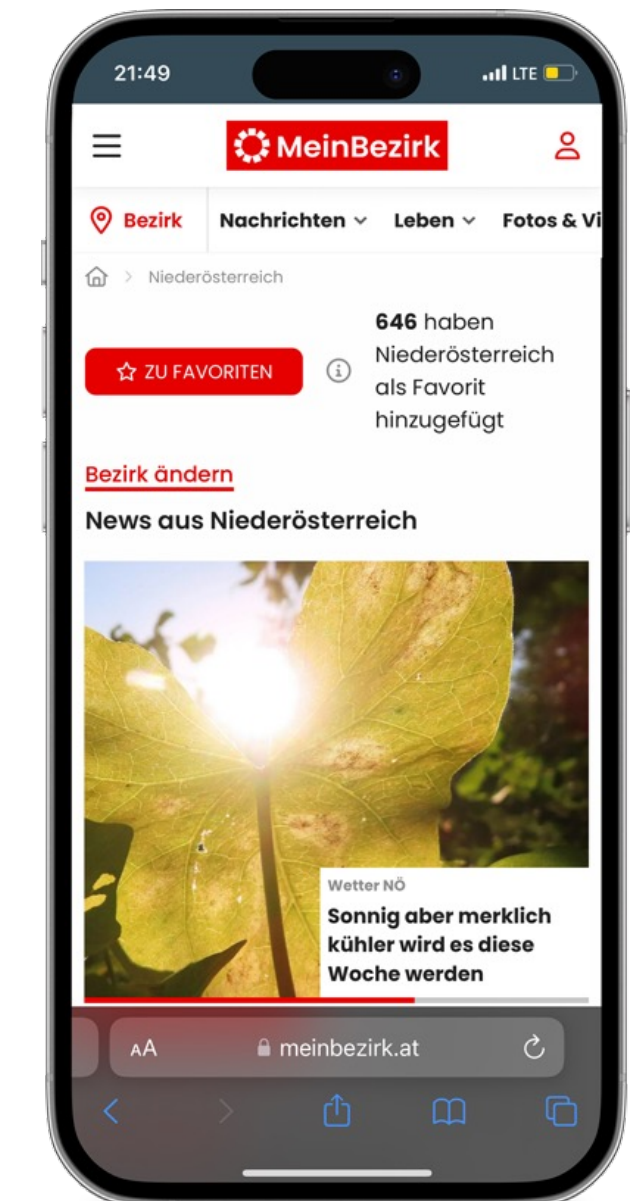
21:49

LTE

MeinBezirk

Bezirk Nachrichten Leben Fotos & Vi

Niederösterreich

ZU FAVORITEN

646 haben Niederösterreich als Favorit hinzugefügt

Bezirk ändern

News aus Niederösterreich

Wetter NÖ

Sonnig aber merklich kühler wird es diese Woche werden

AA meinbezirk.at